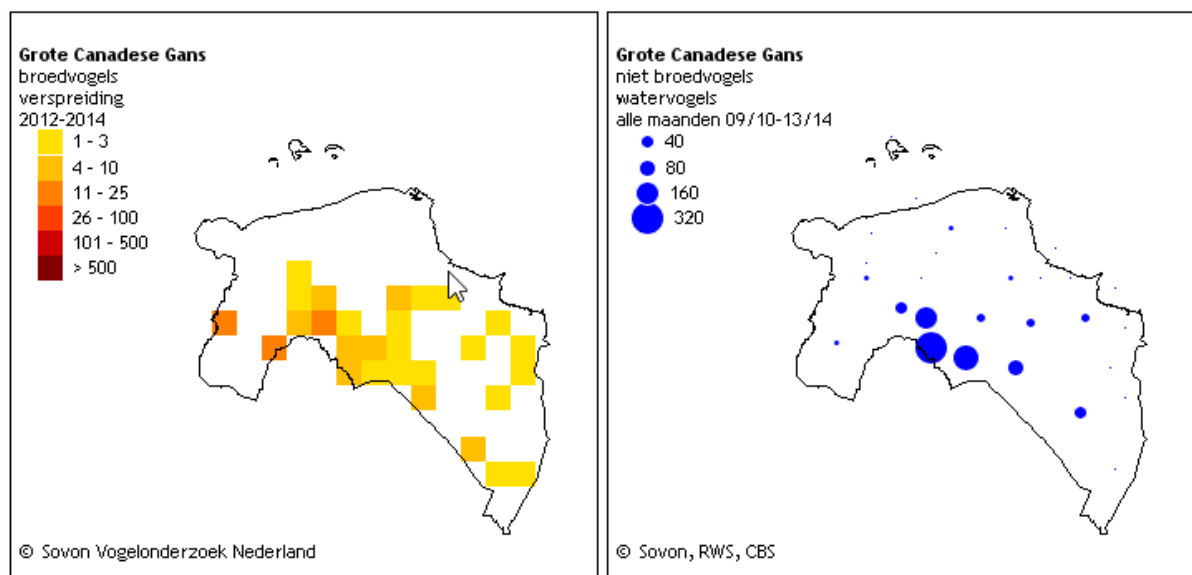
Grote Canadese Gans
broedvogels
verspreiding
2012-2014

1 - 3
4 - 10
11 - 25
26 - 100
101 - 500
> 500

© Sovon Vogelonderzoek Nederland

Grote Canadese Gans
niet broedvogels
watervogels
alle maanden 09/10-13/14

40
80
160
320

© Sovon, RWS, CBS